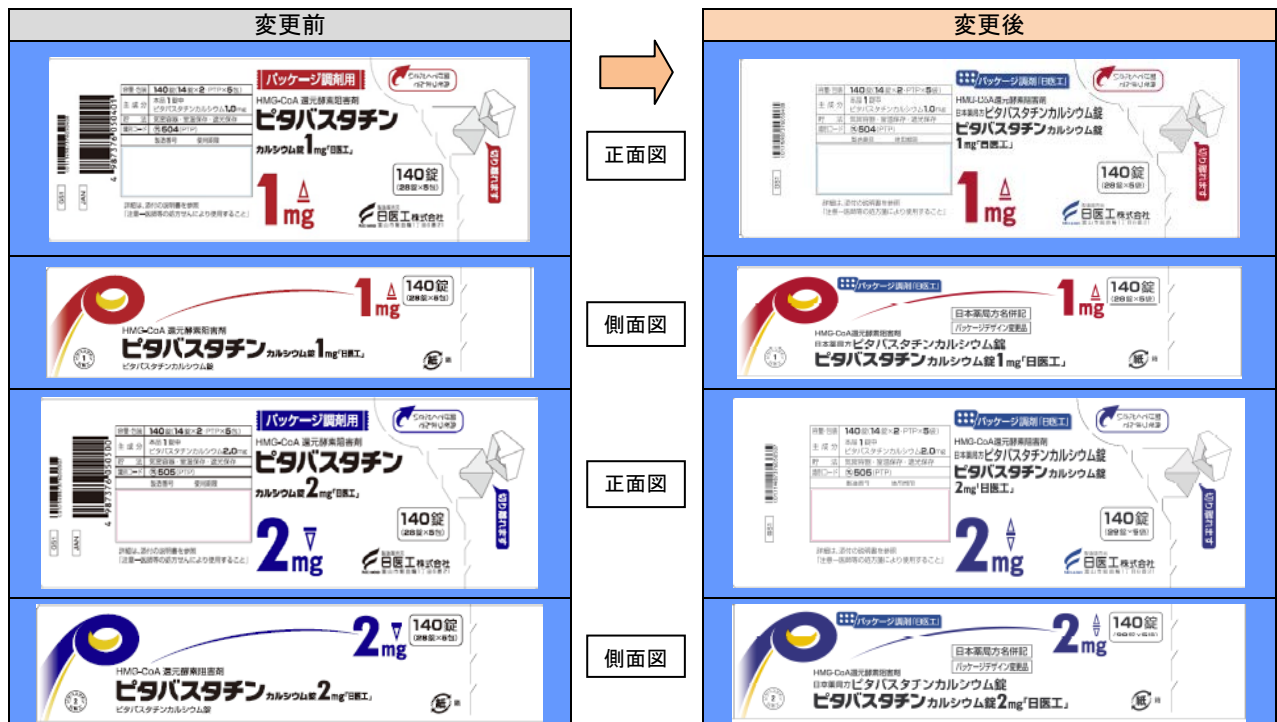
変更前

変更後

正面図

側面図

正面図

側面図

包装 包装 140錠(14錠×2 PTP×5包)
主成分 本品1錠中 ピタバスタチンカルシウム1.0mg
貯法 気密容器・室温保存・遮光保存
識別コード 504(PTP)
製造番号 使用期限

パッケージ調剤用

HMG-CoA還元酵素阻害剤
ピタバスタチン
カルシウム錠 1mg「日医工」

140錠 (28錠×5包)

1mg

詳細は、添付の説明書を参照
「注意—医師等の処方箋により使用すること」

日医工株式会社

切り取れます

GS1 JAN

1mg
140錠 (28錠×5包)
HMG-CoA還元酵素阻害剤
ピタバスタチン カルシウム錠 1mg「日医工」
ピタバスタチンカルシウム錠
紙

包装 140錠(14錠×2 PTP×5包)
主成分 本品1錠中 ピタバスタチンカルシウム1.0mg
貯法 気密容器・室温保存・遮光保存
識別コード 504(PTP)

パッケージ調剤「日医工」

HMG-CoA還元酵素阻害剤
日本薬局方 ピタバスタチンカルシウム錠
ピタバスタチンカルシウム錠 1mg「日医工」

140錠 (28錠×5包)

1mg

詳細は、添付の説明書を参照
「注意—医師等の処方箋により使用すること」

日医工株式会社

パッケージ調剤「日医工」
1mg
140錠 (28錠×5包)
日本薬局方名併記
パッケージデザイン変更品
HMG-CoA還元酵素阻害剤
日本薬局方 ピタバスタチンカルシウム錠
ピタバスタチンカルシウム錠 1mg「日医工」
紙

包装 140錠(14錠×2 PTP×5包)
主成分 本品1錠中 ピタバスタチンカルシウム2.0mg
貯法 気密容器・室温保存・遮光保存
識別コード 505(PTP)
製造番号 使用期限

パッケージ調剤用

HMG-CoA還元酵素阻害剤
ピタバスタチン
カルシウム錠 2mg「日医工」

140錠 (28錠×5包)

2mg

詳細は、添付の説明書を参照
「注意—医師等の処方箋により使用すること」

日医工株式会社

切り取れます

GS1 JAN

2mg
140錠 (28錠×5包)
HMG-CoA還元酵素阻害剤
ピタバスタチン カルシウム錠 2mg「日医工」
ピタバスタチンカルシウム錠
紙

包装 140錠(14錠×2 PTP×5包)
主成分 本品1錠中 ピタバスタチンカルシウム2.0mg
貯法 気密容器・室温保存・遮光保存
識別コード 505(PTP)

パッケージ調剤「日医工」

HMG-CoA還元酵素阻害剤
日本薬局方 ピタバスタチンカルシウム錠
ピタバスタチンカルシウム錠 2mg「日医工」

140錠 (28錠×5包)

2mg

詳細は、添付の説明書を参照
「注意—医師等の処方箋により使用すること」

日医工株式会社

パッケージ調剤「日医工」
2mg
140錠 (28錠×5包)
日本薬局方名併記
パッケージデザイン変更品
HMG-CoA還元酵素阻害剤
日本薬局方 ピタバスタチンカルシウム錠
ピタバスタチンカルシウム錠 2mg「日医工」
紙